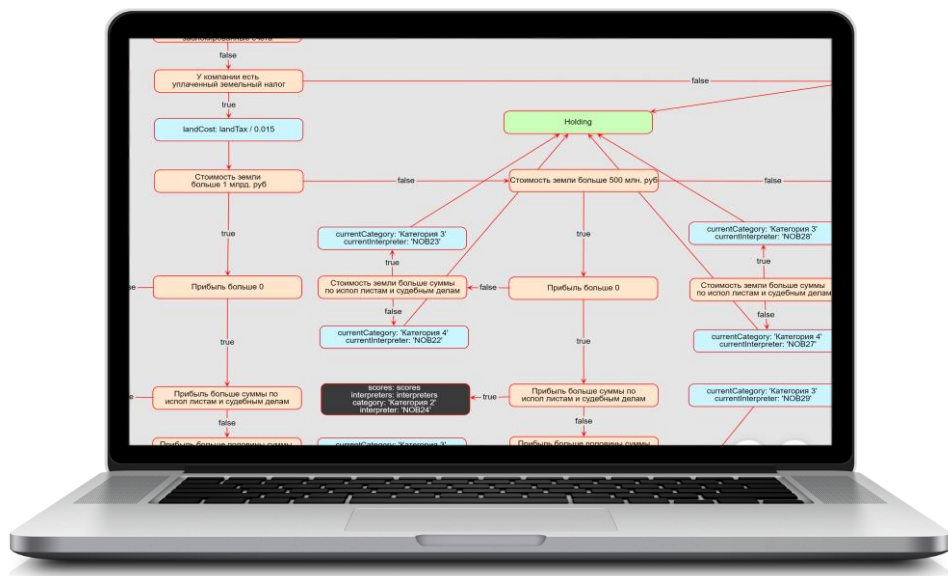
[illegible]

false

У компании есть уплаченный земельный налог

false

true

Holding

landCost: landTax / 0.015

Стоимость земли больше 1 млрд. руб

false

Стоимость земли больше 500 млн. руб

false

true

currentCategory: 'Категория 3' currentInterpreter: 'NOB23'

true

currentCategory: 'Категория 3' currentInterpreter: 'NOB28'

true

true

false

Прибыль больше 0

Стоимость земли больше суммы по испол листам и судебным делам

false

Прибыль больше 0

Стоимость земли больше суммы по испол листам и судебным делам

false

false

currentCategory: 'Категория 4' currentInterpreter: 'NOB22'

currentCategory: 'Категория 4' currentInterpreter: 'NOB27'

true

true

currentCategory: 'Категория 3' currentInterpreter: 'NOB29'

Прибыль больше суммы по испол листам и судебным делам

scores: scores interpreters: interpreters category: 'Категория 2' interpreter: 'NOB24'

true

Прибыль больше суммы по испол листам и судебным делам

false

false

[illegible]

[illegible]

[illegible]